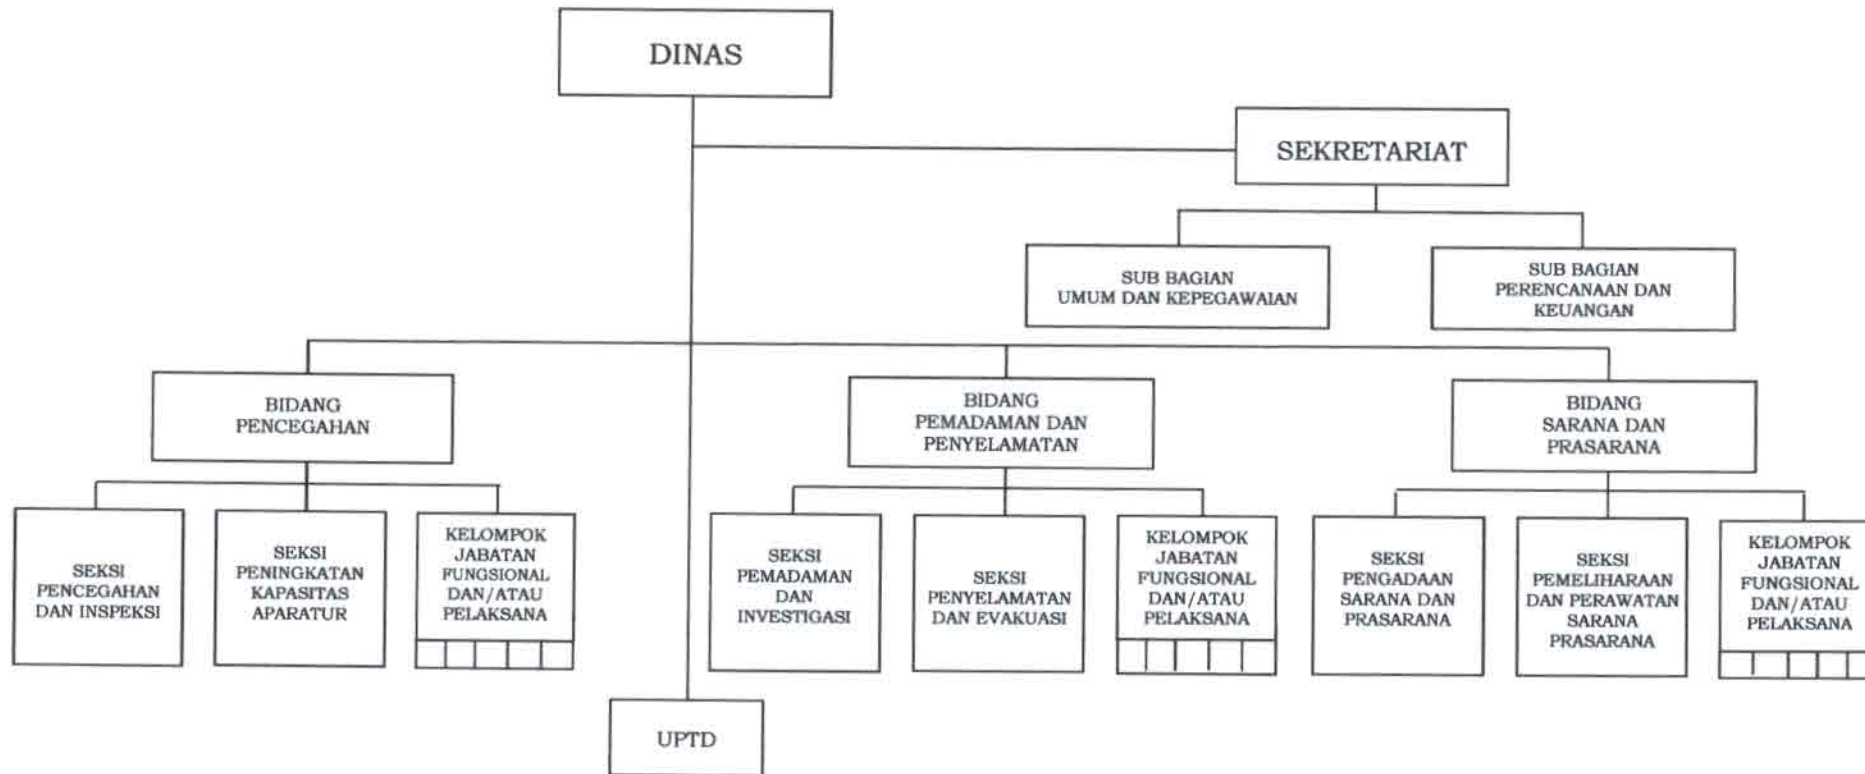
DINAS

SEKRETARIAT

SUB BAGIAN UMUM DAN KEPEGAWAIAN

SUB BAGIAN PERENCANAAN DAN KEUANGAN

BIDANG PENCEGAHAN

BIDANG PEMADAMAN DAN PENYELAMATAN

BIDANG SARANA DAN PRASARANA

SEKSI PENCEGAHAN DAN INSPEKSI

SEKSI PENINGKATAN KAPASITAS APARATUR

KELOMPOK JABATAN FUNGSIONAL DAN/ATAU PELAKSANA

SEKSI PEMADAMAN DAN INVESTIGASI

SEKSI PENYELAMATAN DAN EVAKUASI

KELOMPOK JABATAN FUNGSIONAL DAN/ATAU PELAKSANA

SEKSI PENGADAAN SARANA DAN PRASARANA

SEKSI PEMELIHARAAN DAN PERAWATAN SARANA PRASARANA

KELOMPOK JABATAN FUNGSIONAL DAN/ATAU PELAKSANA

UPTD